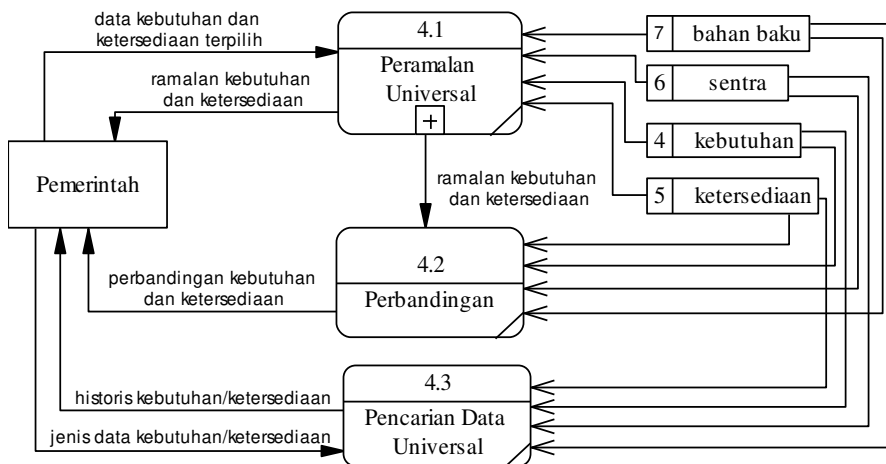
data kebutuhan dan ketersediaan terpilih

ramalan kebutuhan dan ketersediaan

4.1

Peramalan Universal

+

7 bahan baku

6 sentra

4 kebutuhan

5 ketersediaan

Pemerintah

ramalan kebutuhan dan ketersediaan

4.2

Perbandingan

perbandingan kebutuhan dan ketersediaan

4.3

Pencarian Data Universal

historis kebutuhan/ketersediaan

jenis data kebutuhan/ketersediaan